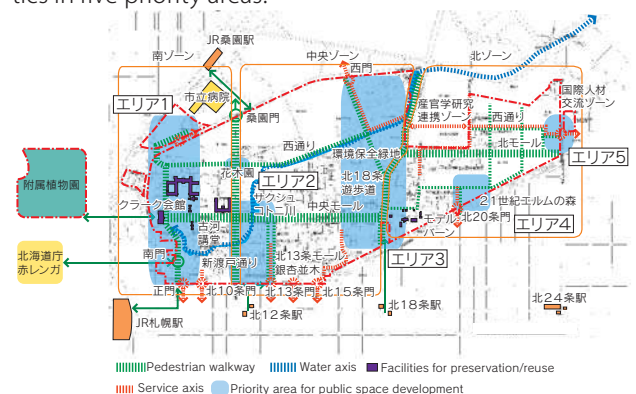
ties in five priority areas.

JR桑園駅
南ゾーン
中央ゾーン
北ゾーン
西門
エリア1
市立病院
桑園門
産官学研究連携ゾーン
国際人材交流ゾーン
西通り
西通り
北モール
環境保全緑地
エリア5
花木園
エリア2
北18条遊歩道
附属植物園
クラーク会館
サクシュコトニ川
中央モール
エルムの森
21世紀エルムの森
古河講堂
モデルバーン
北20条門
エリア4
北海道庁赤レンガ
南門
新渡戸通り
北13条モール
銀杏並木
エリア3
正門
北10条門
北13条門
北15条門
北18条駅
北24条駅
北12条駅
JR札幌駅

Pedestrian walkway
Water axis
Facilities for preservation/reuse
Service axis
Priority area for public space development